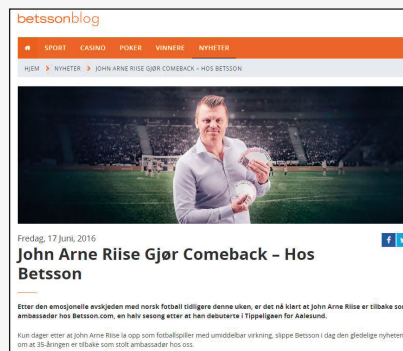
betssonblog

SPORT CASINO POKER VINNERE NYHETER

HJEM » NYHETER » JOHN-ARNE RIISE GJØR COMEBACK – HOS BETSSON

Fredag, 17 Juni, 2016

f

John Arne Riise Gjør Comeback – Hos Betsson

Etter den emosjonelle avskjeden med norsk fotball tidligere denne uken, er det nå klart at John Arne Riise er tilbake som ambassadør hos Betsson.com, en halv sesong etter at han debuterte i Tippeligaen for Aalesund.

Kun dager etter at John Arne Riise la opp som fotballspiller med umiddelbar virkning, slippe Betsson i dag den gledelige nyheten om at 35-åringen er tilbake som stolt ambassadør hos oss.